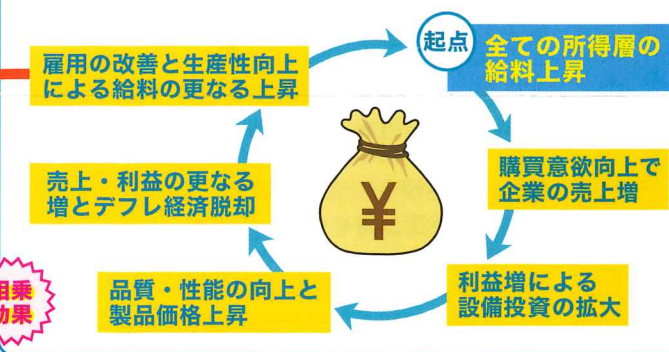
起点

全ての所得層の給料上昇

購買意欲向上で企業の売上増

利益増による設備投資の拡大

品質・性能の向上と製品価格上昇

売上・利益の更なる増とデフレ経済脱却

雇用の改善と生産性向上による給料の更なる上昇

¥

相乗効果